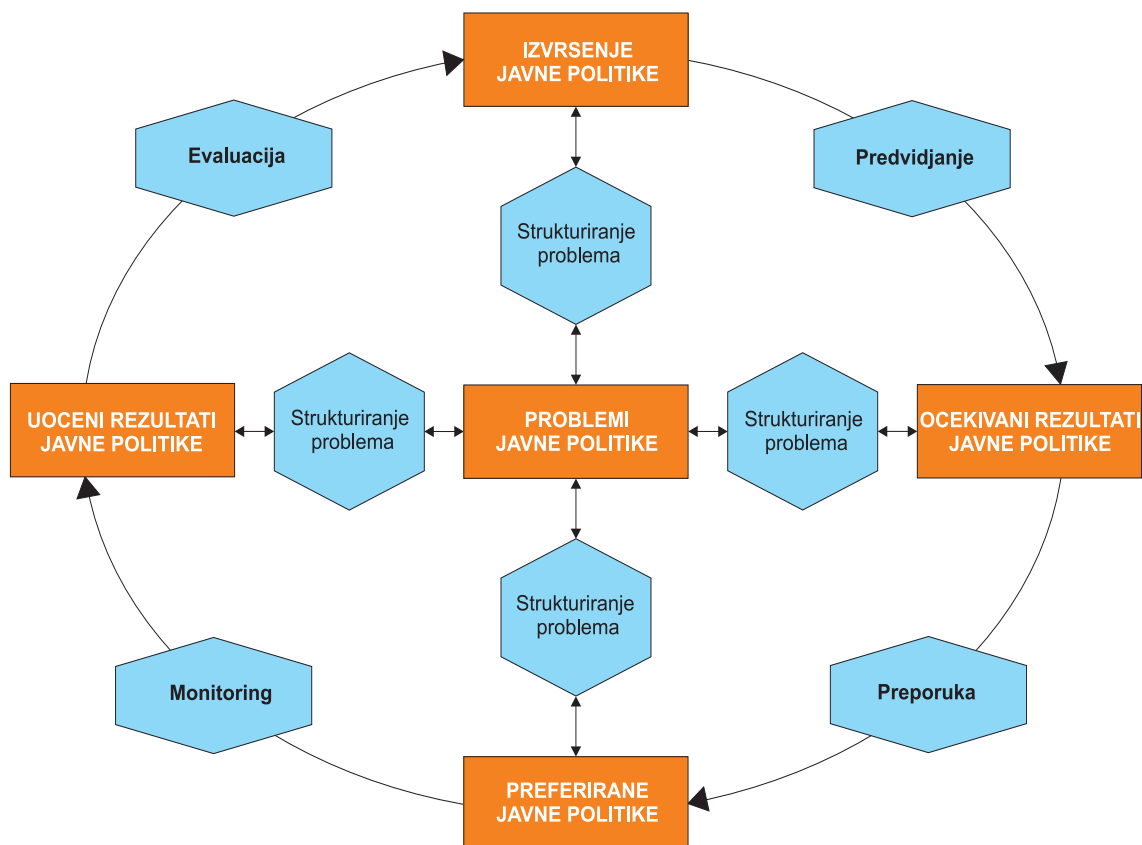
IZVRSENJE JAVNE POLITIKE

Evaluacija

Predvidjanje

Strukturiranje problema

UOCENI REZULTATI JAVNE POLITIKE

Strukturiranje problema

PROBLEMI JAVNE POLITIKE

Strukturiranje problema

OCEKIVANI REZULTATI JAVNE POLITIKE

Strukturiranje problema

Monitoring

Preporuka

PREFERIRANE JAVNE POLITIKE